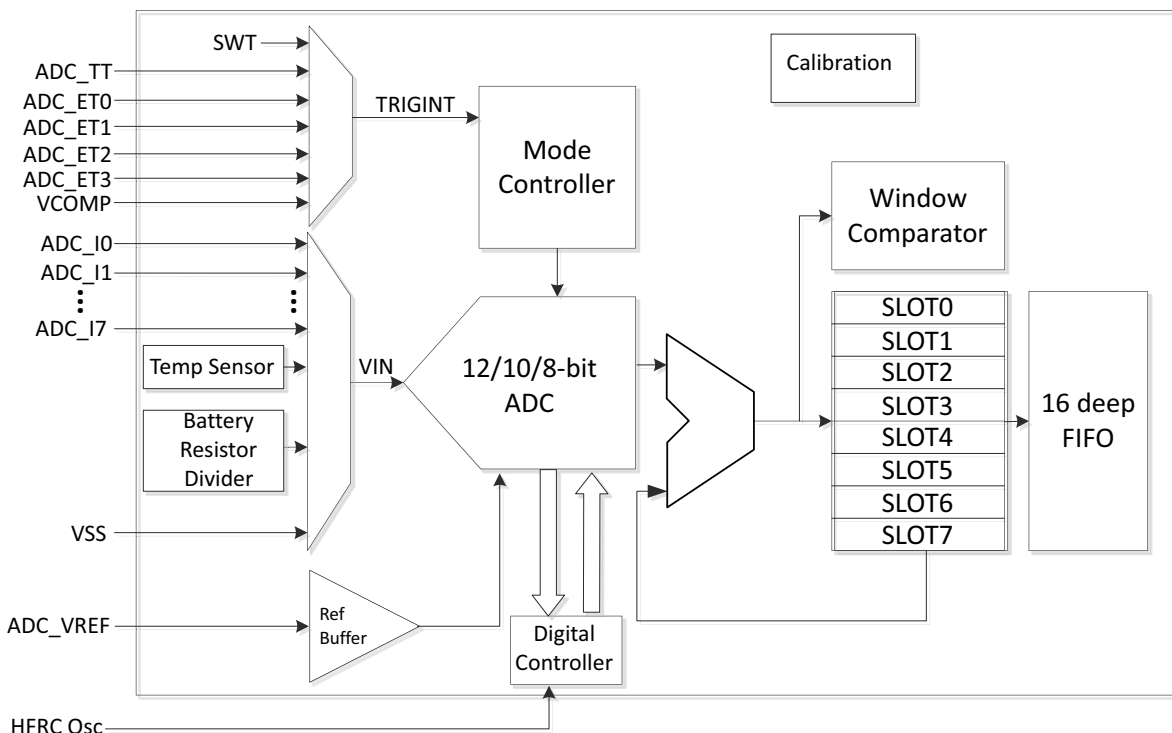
SWT
ADC_TT
ADC_ET0
ADC_ET1
ADC_ET2
ADC_ET3
VCOMP
ADC_I0
ADC_I1
⋮
ADC_I7
Temp Sensor
Battery Resistor Divider
VSS
ADC_VREF
HFRC Osc

Calibration

TRIGINT

Mode Controller

VIN

12/10/8-bit ADC

Ref Buffer

Digital Controller

Window Comparator

SLOT0
SLOT1
SLOT2
SLOT3
SLOT4
SLOT5
SLOT6
SLOT7

16 deep FIFO